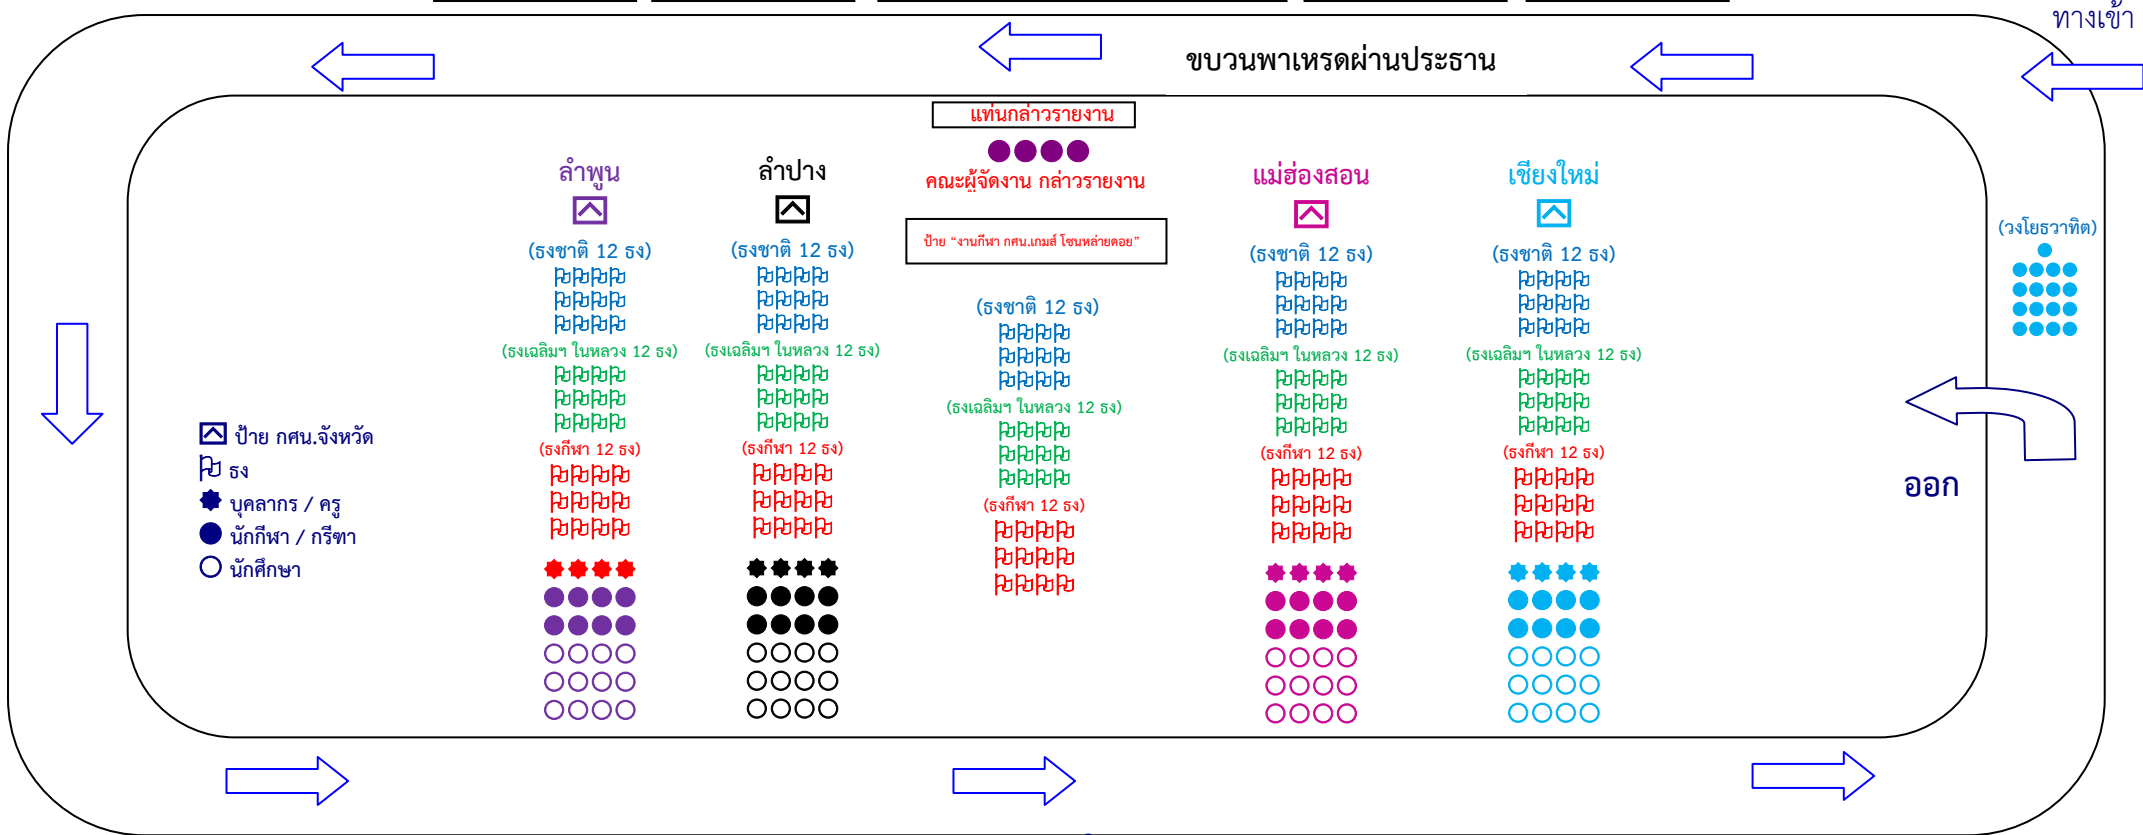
ทางเข้า

ขบวนพาเหรดผ่านประธาน

แท่นกล่าวรายงาน

คณะผู้จัดงาน กล่าวรายงาน

ป้าย "งานกีฬา กศน.เกมส์ โซนหล่ายดอย"

(ธงชาติ 12 ธง)

(ธงเฉลิมฯ ในหลวง 12 ธง)

(ธงกีฬา 12 ธง)

ลำพูน

(ธงชาติ 12 ธง)

(ธงเฉลิมฯ ในหลวง 12 ธง)

(ธงกีฬา 12 ธง)

ลำปาง

(ธงชาติ 12 ธง)

(ธงเฉลิมฯ ในหลวง 12 ธง)

(ธงกีฬา 12 ธง)

แม่ฮ่องสอน

(ธงชาติ 12 ธง)

(ธงเฉลิมฯ ในหลวง 12 ธง)

(ธงกีฬา 12 ธง)

เชียงใหม่

(ธงชาติ 12 ธง)

(ธงเฉลิมฯ ในหลวง 12 ธง)

(ธงกีฬา 12 ธง)

(วงโยธวาทิต)

ออก

ป้าย กศน.จังหวัด
ธง
บุคลากร / ครู
นักกีฬา / กรีฑา
นักศึกษา